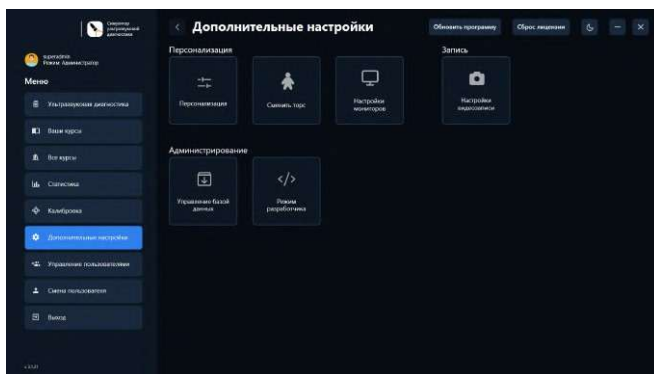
Симулятор ультразвуковой диагностики

superadmin
Режим Администратор

Меню

Ультразвуковая диагностика

Ваши курсы

Все курсы

Статистика

Калибровка

Дополнительные настройки

Управление пользователями

Смена пользователя

Выход

v.0.0.0

‹ Дополнительные настройки

Обновить программу

Сброс лицензии

Персонализация

Персонализация

Сменить торс

Настройки мониторов

Запись

Настройки видеозаписи

Администрирование

Управление базой данных

Режим разработчика